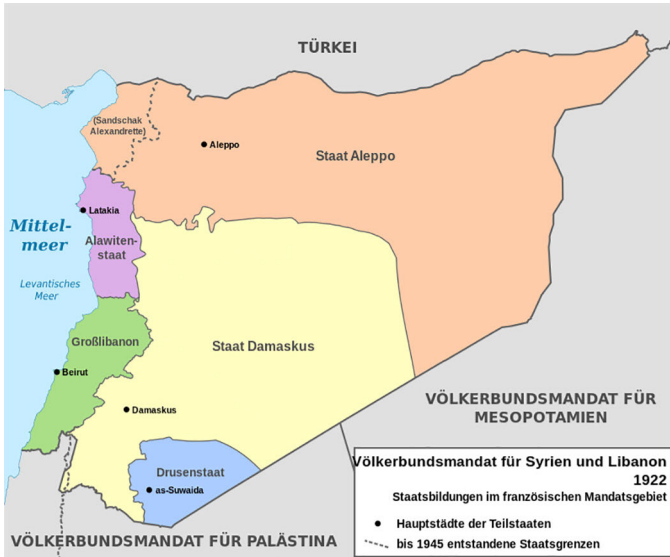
TÜRKEI

(Sandschak Alexandrette)

Aleppo

Staat Aleppo

Mittelmeer

Levantisches Meer

Latakia

Alawitenstaat

Großlibanon

Beirut

Staat Damaskus

Damaskus

Drusenstaat

as-Suwaida

VÖLKERBUNDSMANDAT FÜR MESOPOTAMIEN

VÖLKERBUNDSMANDAT FÜR PALÄSTINA

Völkerbundsmandat für Syrien und Libanon 1922
Staatsbildungen im französischen Mandatsgebiet

Hauptstädte der Teilstaaten

bis 1945 entstandene Staatsgrenzen